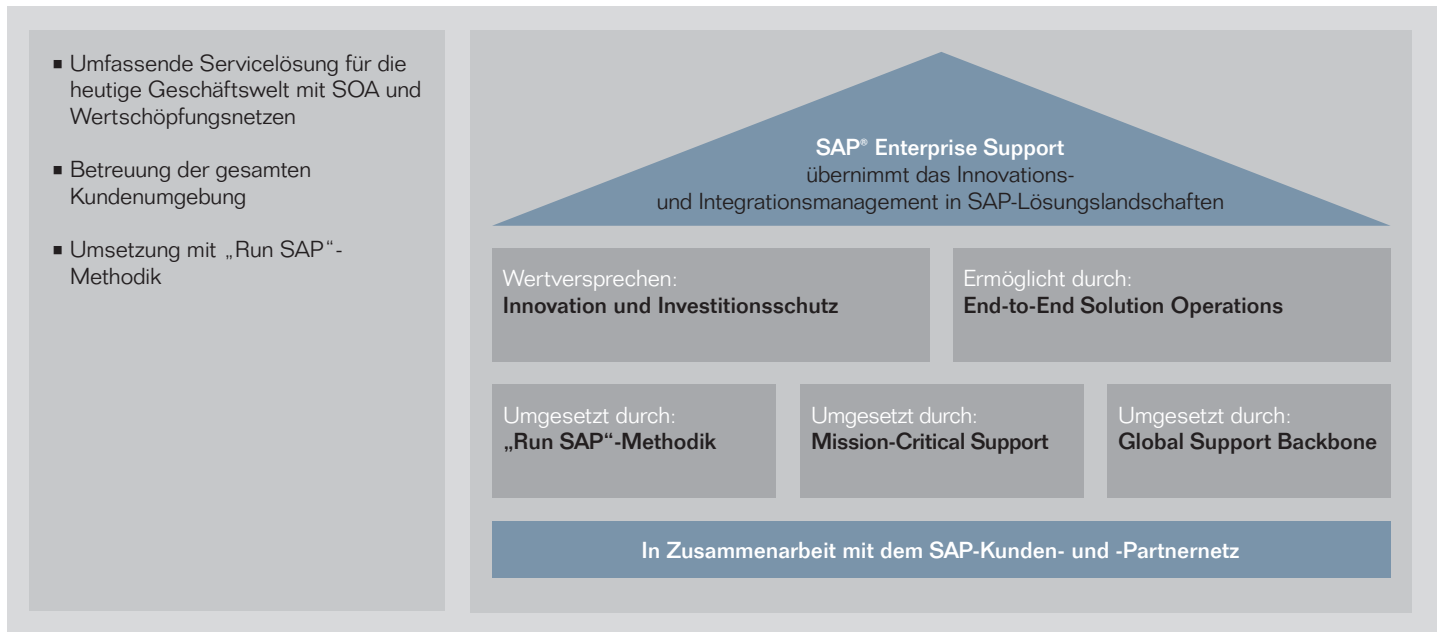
■ Umfassende Servicelösung für die heutige Geschäftswelt mit SOA und Wertschöpfungsnetzen

■ Betreuung der gesamten Kundenumgebung

■ Umsetzung mit „Run SAP"-Methodik

SAP® Enterprise Support
übernimmt das Innovations- und Integrationsmanagement in SAP-Lösungslandschaften

Wertversprechen:
Innovation und Investitionsschutz

Ermöglicht durch:
End-to-End Solution Operations

Umgesetzt durch:
„Run SAP"-Methodik

Umgesetzt durch:
Mission-Critical Support

Umgesetzt durch:
Global Support Backbone

In Zusammenarbeit mit dem SAP-Kunden- und -Partnernetz